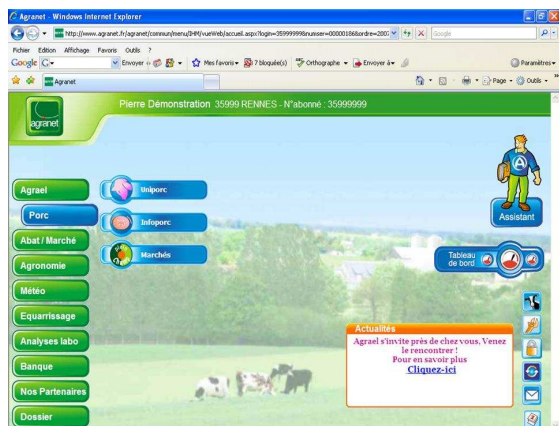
Agranet - Windows Internet Explorer

http://www.agranet.fr/agranet/commun/menu/IHM/vueWeb/accueil.aspx?login=35999999&numser=00000186&ordre=2007

Google

Fichier Edition Affichage Favoris Outils ?

Google G- Envoyer à Mes favoris 7 bloqué(s) Orthographe Envoyer à Paramètres

Agranet

Page Outils

agranet

Pierre Démonstration 35999 RENNES - N°abonné : 35999999

Agrael

Porc

Abat / Marché

Agronomie

Météo

Equarrissage

Analyses labo

Banque

Nos Partenaires

Dossier

Uniporc

Infoporc

Marchés

Assistant

Tableau de bord

Actualités

Agrael s'invite près de chez vous. Venez le rencontrer !
Pour en savoir plus
Cliquez-ici